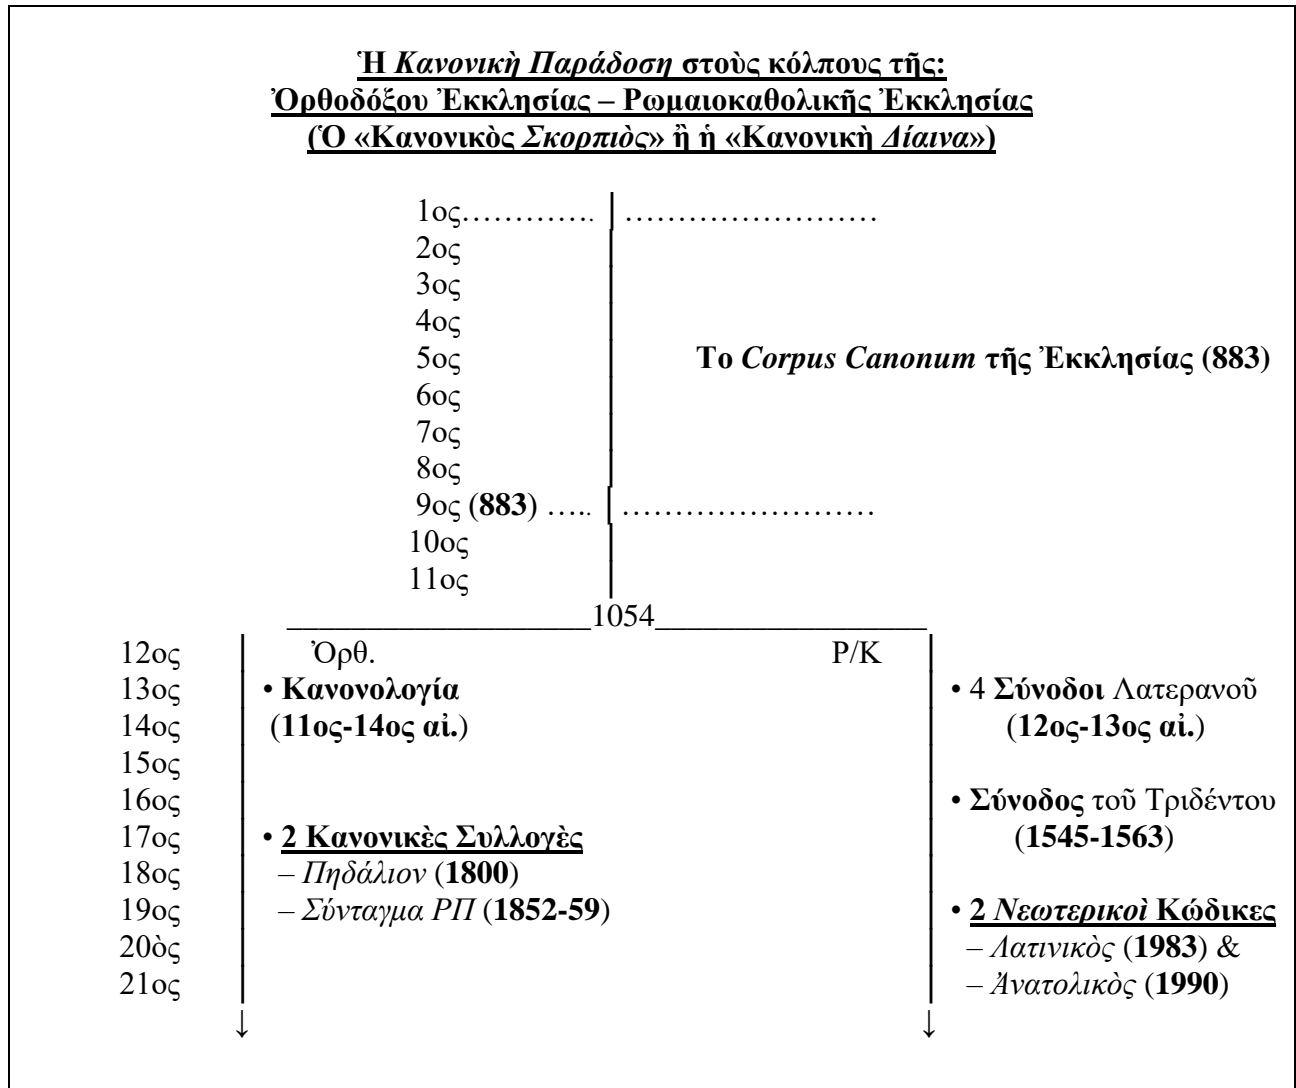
Ἡ *Κανονικὴ Παράδοση* στοὺς κόλπους τῆς:
Ὀρθοδόξου Ἐκκλησίας – Ρωμαιοκαθολικῆς Ἐκκλησίας
(Ὁ «Κανονικὸς *Σκορπιὸς*» ἢ ἡ «Κανονικὴ *Δίαινα*»)

1ος………… ……………………
2ος
3ος
4ος
5ος To *Corpus Canonum* τῆς Ἐκκλησίας (883)
6ος
7ος
8ος
9ος (883) ….. ……………………
10ος
11ος

1054

Ὀρθ. Ρ/Κ

12ος
13ος • Κανονολογία (11ος-14ος αἰ.) • 4 Σύνοδοι Λατερανοῦ (12ος-13ος αἰ.)
14ος
15ος
16ος • Σύνοδος τοῦ Τριδέντου (1545-1563)
17ος • 2 Κανονικὲς Συλλογὲς
18ος – *Πηδάλιον* (1800)
19ος – *Σύνταγμα ΡΠ* (1852-59) • 2 *Νεωτερικοὶ* Κώδικες
20ὸς – *Λατινικὸς* (1983) &
21ος – *Ἀνατολικὸς* (1990)
↓ ↓